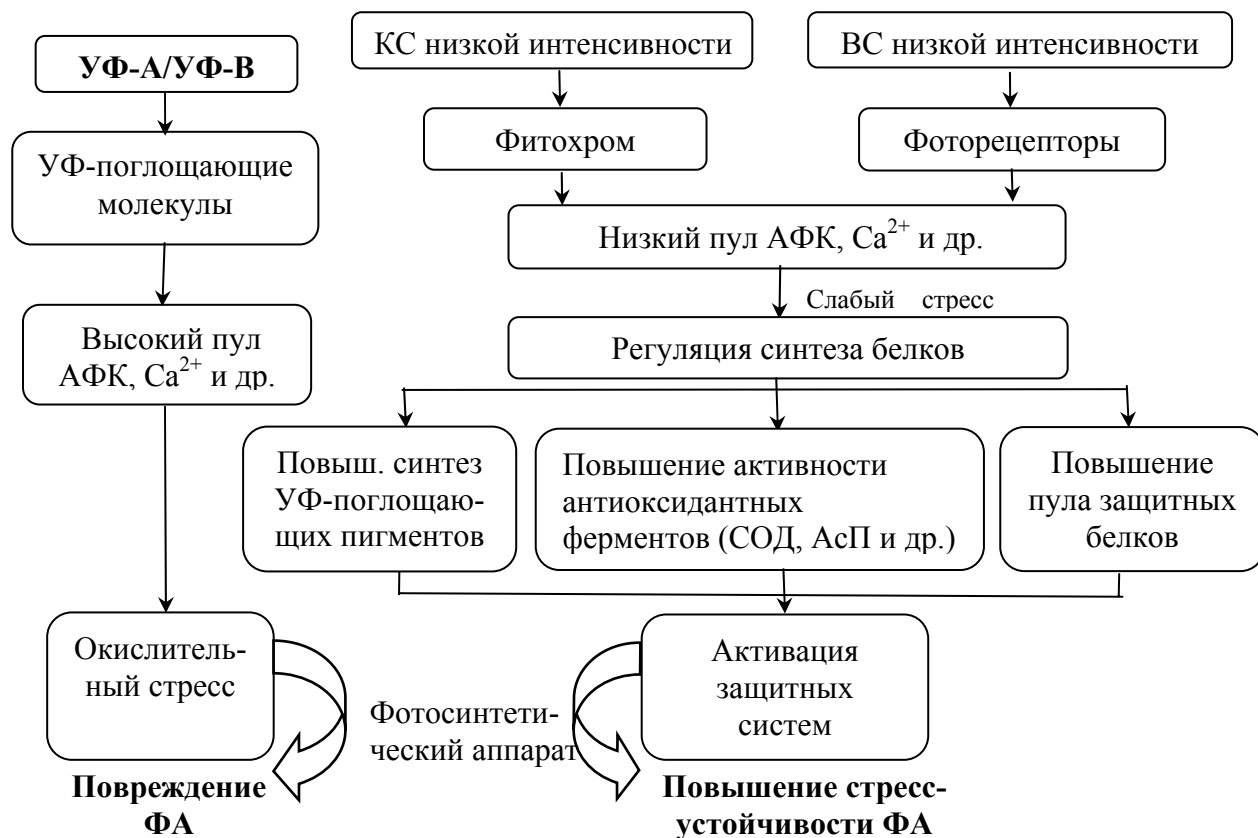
УФ-А/УФ-В

УФ-поглощающие молекулы

Высокий пул АФК, $Ca^{2+}$ и др.

Окислительный стресс

Повреждение ФА

КС низкой интенсивности

ВС низкой интенсивности

Фитохром

Фоторецепторы

Низкий пул АФК, $Ca^{2+}$ и др.

Слабый стресс

Регуляция синтеза белков

Повыш. синтез УФ-поглощающих пигментов

Повышение активности антиоксидантных ферментов (СОД, АсП и др.)

Повышение пула защитных белков

Активация защитных систем

Фотосинтетический аппарат

Повышение стресс-устойчивости ФА